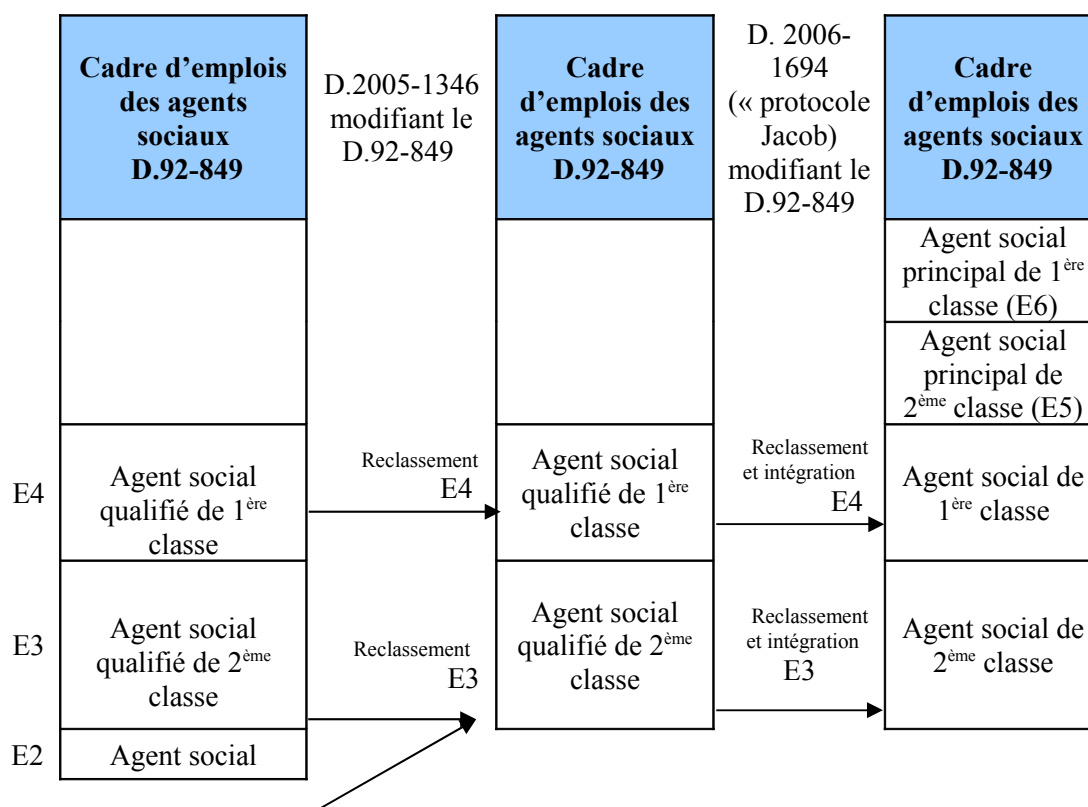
| | Cadre d'emplois des agents sociaux D.92-849 | D.2005-1346 modifiant le D.92-849 | Cadre d'emplois des agents sociaux D.92-849 | D. 2006-1694 (« protocole Jacob) modifiant le D.92-849 | Cadre d'emplois des agents sociaux D.92-849 |
|---|---|---|---|---|---|
| | | | | | Agent social principal de 1$^{ère}$ classe (E6) |
| | | | | | Agent social principal de 2$^{ème}$ classe (E5) |
| E4 | Agent social qualifié de 1$^{ère}$ classe | Reclassement E4 | Agent social qualifié de 1$^{ère}$ classe | Reclassement et intégration E4 | Agent social de 1$^{ère}$ classe |
| E3 | Agent social qualifié de 2$^{ème}$ classe | Reclassement E3 | Agent social qualifié de 2$^{ème}$ classe | Reclassement et intégration E3 | Agent social de 2$^{ème}$ classe |
| E2 | Agent social | | | | |